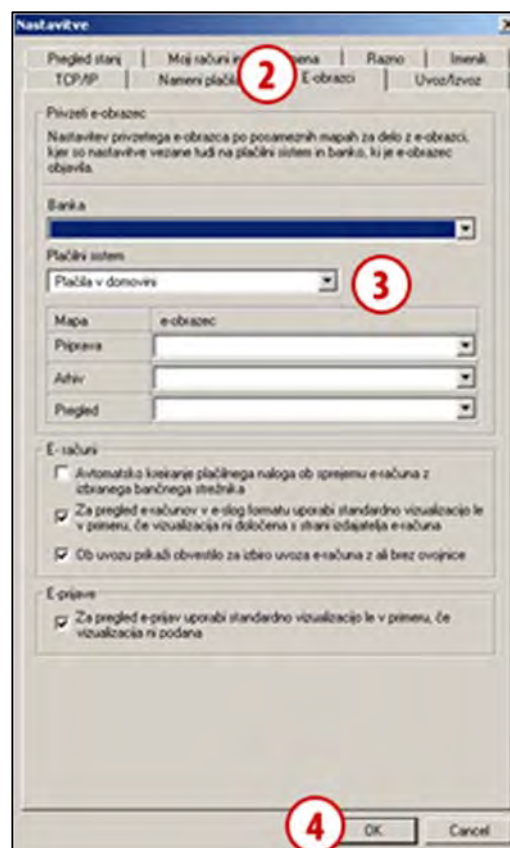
Nastavitve

Pregled stanj | Moji računi in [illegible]ena | Razno | Imenik
TCP/IP | Nameni plačil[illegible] | E-obrazci | Uvoz/Izvoz

2

Privzeti e-obrazec
Nastavitev privzetega e-obrazca po posameznih mapah za delo z e-obrazci, kjer so nastavitve vezane tudi na plačilni sistem in banko, ki je e-obrazec objavila.

Banka

Plačilni sistem
Plačila v domovini

3

| Mapa | e-obrazec |
|---|---|
| Priprava | |
| Arhiv | |
| Pregled | |

E-računi
Avtomatsko kreiranje plačilnega naloga ob sprejemu e-računa z izbranega bančnega strežnika
Za pregled e-računov v e-slog formatu uporabi standardno vizualizacijo le v primeru, če vizualizacija ni določena s strani izdajatelja e-računa
Ob uvozu prikaži obvestilo za izbiro uvoza e-računa z ali brez ovojnice

E-prijave
Za pregled e-prijav uporabi standardno vizualizacijo le v primeru, če vizualizacija ni podana

4

OK
Cancel